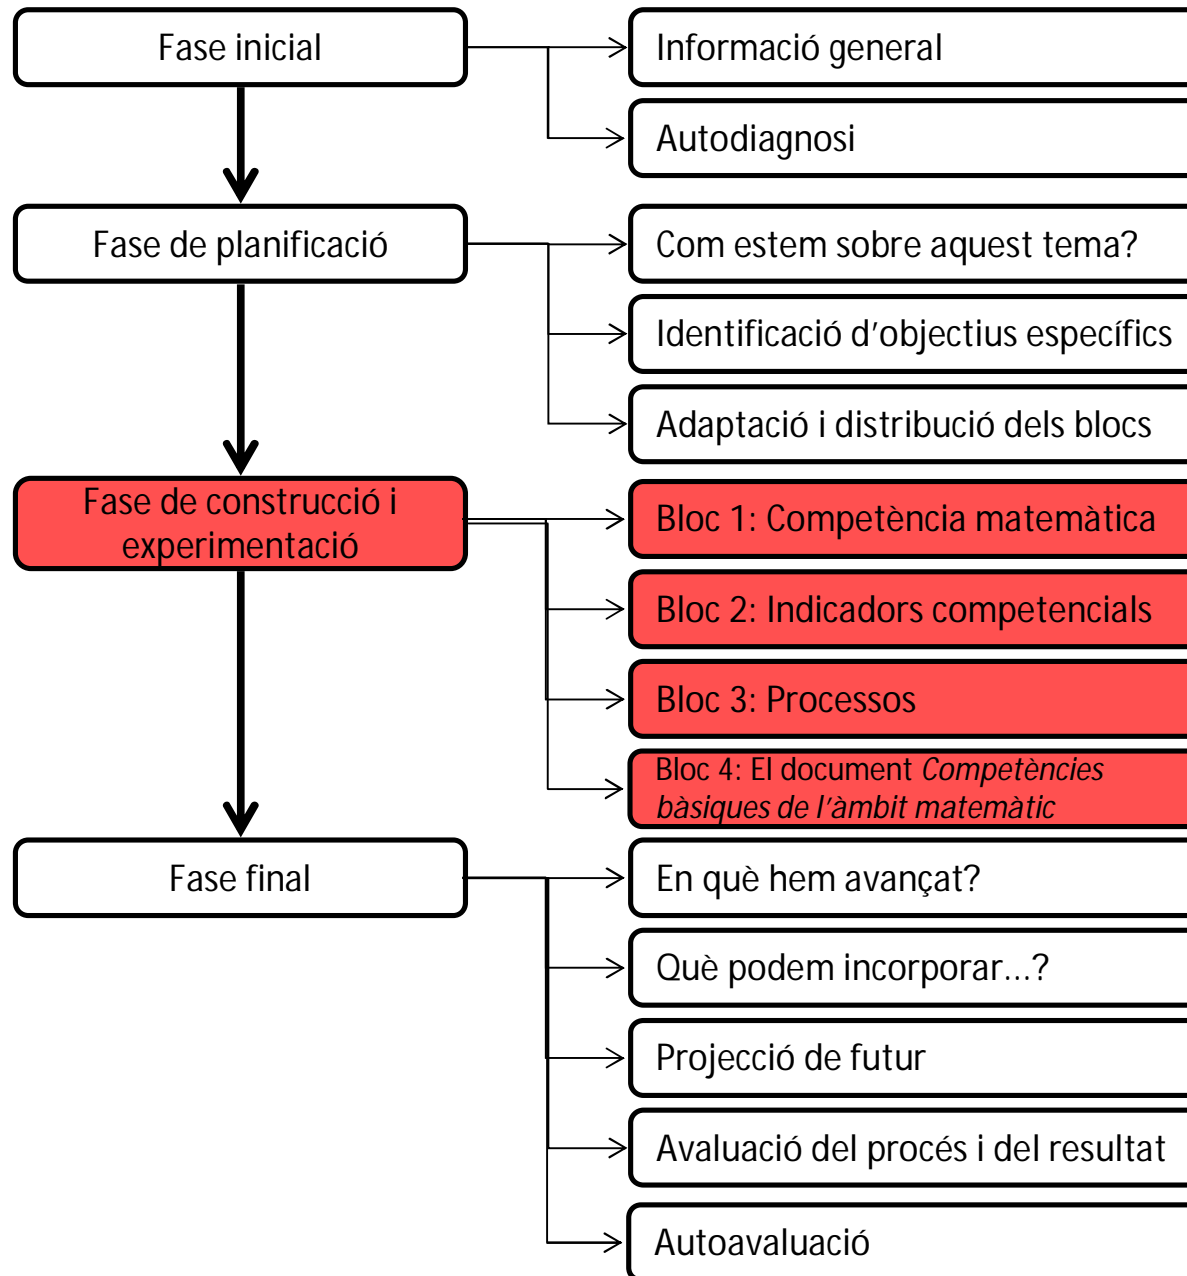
Fase inicial

Informació general

Autodiagnosi

Fase de planificació

Com estem sobre aquest tema?

Identificació d'objectius específics

Adaptació i distribució dels blocs

Fase de construcció i experimentació

Bloc 1: Competència matemàtica

Bloc 2: Indicadors competencials

Bloc 3: Processos

Bloc 4: El document *Competències bàsiques de l'àmbit matemàtic*

Fase final

En què hem avançat?

Què podem incorporar...?

Projecció de futur

Avaluació del procés i del resultat

Autoavaluació